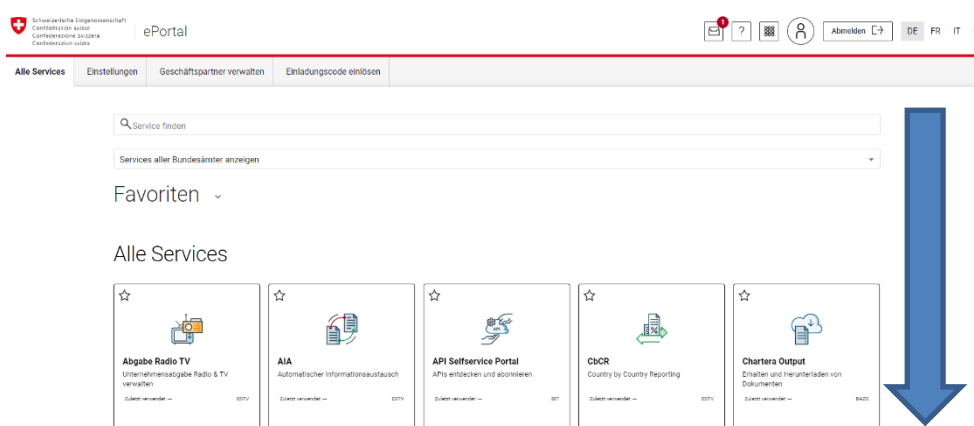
Schweizerische Eidgenossenschaft
Confédération suisse
Confederazione Svizzera
Confederaziun svizra

ePortal

1

?

Abmelden

DE FR IT

Alle Services | Einstellungen | Geschäftspartner verwalten | Einladungscode einlösen

Service finden

Services aller Bundesämter anzeigen

Favoriten

Alle Services

Abgabe Radio TV
Unternehmensabgabe Radio & TV verwalten
Zuletzt verwendet: — ESTV

AIA
Automatischer Informationsaustausch
Zuletzt verwendet: — ESTV

API
API Selfservice Portal
APIs entdecken und abonnieren
Zuletzt verwendet: — BIT

CbCR
Country by Country Reporting
Zuletzt verwendet: — ESTV

Chartera Output
Erhalten und Herunterladen von Dokumenten
Zuletzt verwendet: — BAZG